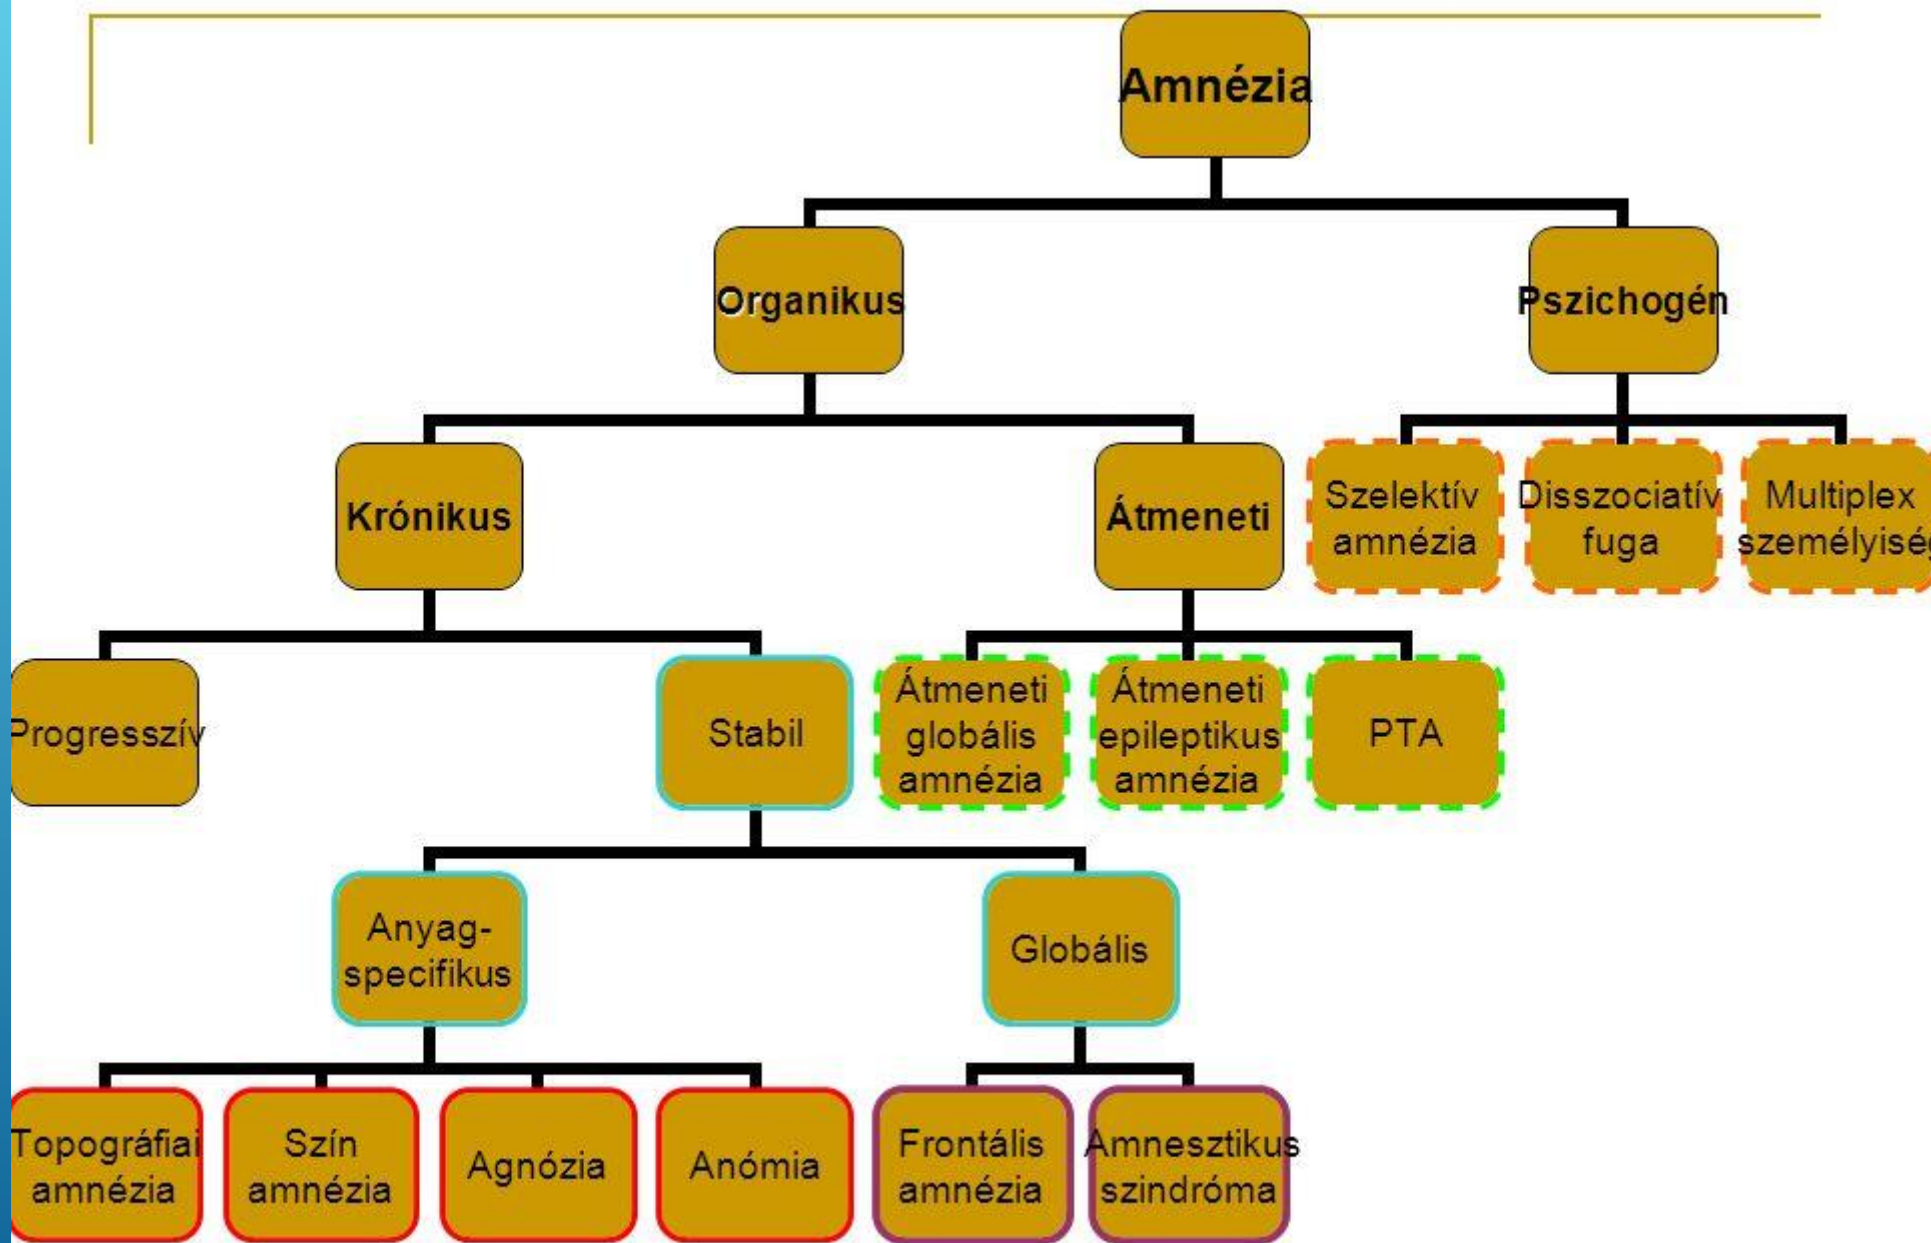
Amnézia

Organikus

Pszichogén

Krónikus

Átmeneti

Szelektív amnézia

Disszociatív fuga

Multiplex személyisé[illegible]

Progresszív

Stabil

Átmeneti globális amnézia

Átmeneti epileptikus amnézia

PTA

Anyag-specifikus

Globális

Topográfiai amnézia

Szín amnézia

Agnózia

Anómia

Frontális amnézia

Amnesztikus szindróma